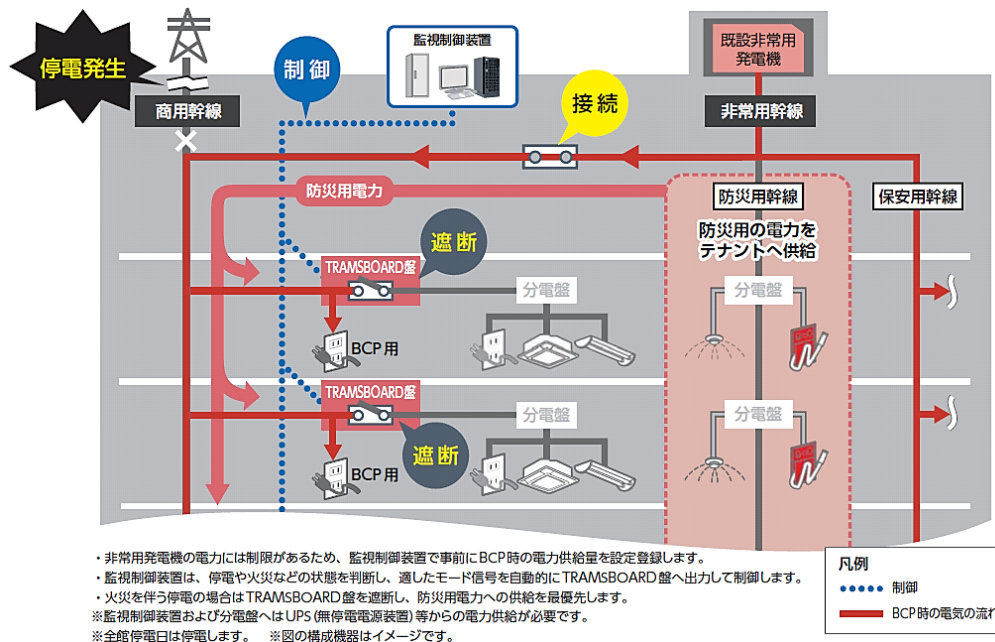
停電発生

商用幹線

制御

監視制御装置

接続

既設非常用発電機

非常用幹線

防災用電力

防災用幹線

保安用幹線

防災用の電力をテナントへ供給

遮断

TRAMSBOARD盤

分電盤

BCP用

分電盤

TRAMSBOARD盤

分電盤

遮断

BCP用

分電盤

・非常用発電機の電力には制限があるため、監視制御装置で事前にBCP時の電力供給量を設定登録します。
・監視制御装置は、停電や火災などの状態を判断し、適したモード信号を自動的にTRAMSBOARD盤へ出力して制御します。
・火災を伴う停電の場合はTRAMSBOARD盤を遮断し、防災用電力への供給を最優先します。
※監視制御装置および分電盤へはUPS(無停電電源装置)等からの電力供給が必要です。
※全館停電日は停電します。　※図の構成機器はイメージです。

凡例
制御
BCP時の電気の流れ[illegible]